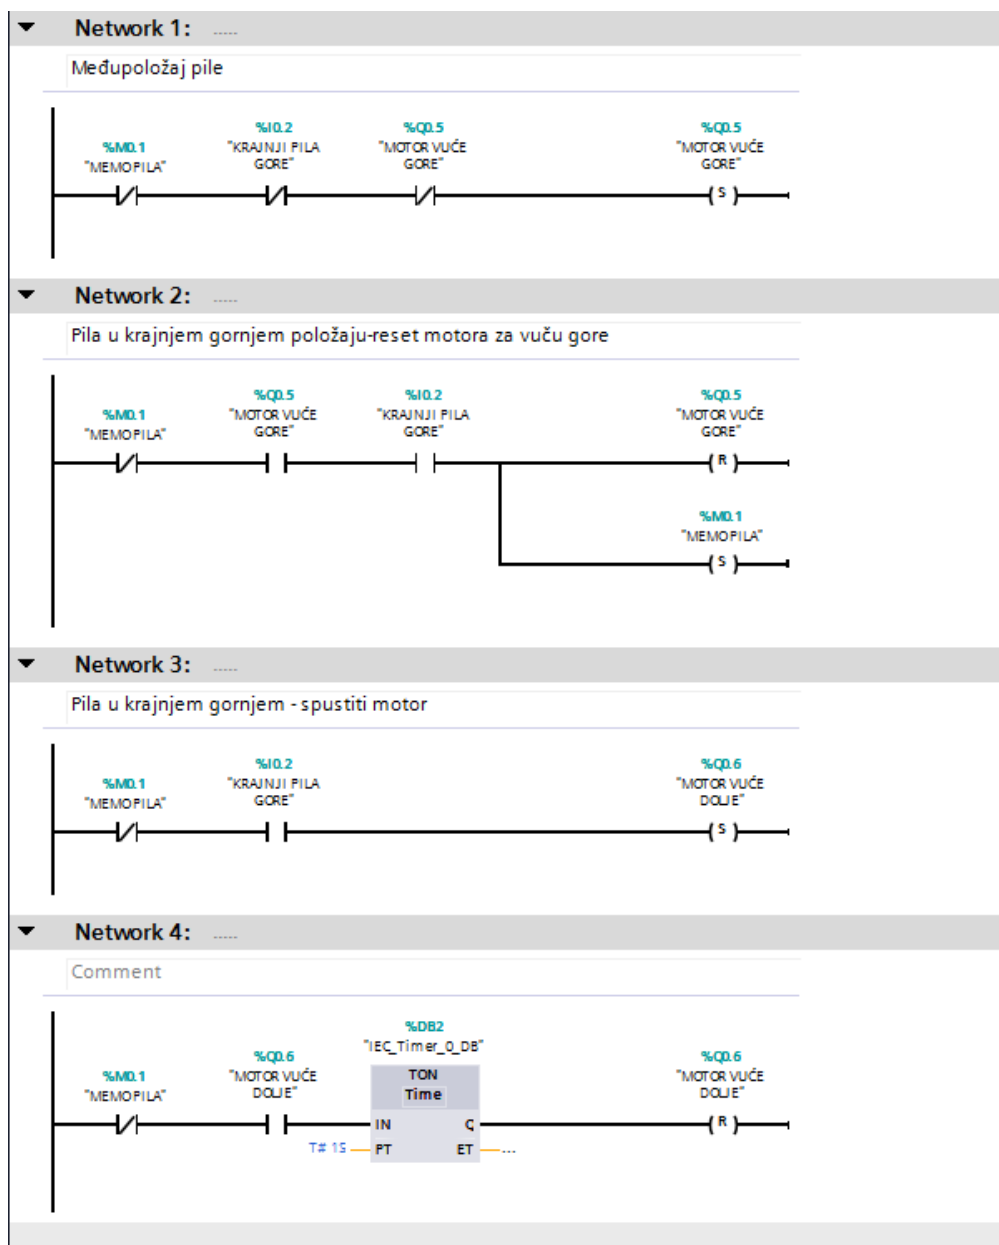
Network 1: .....

Međupoložaj pile

%M0.1
"MEMOPILA"

%I0.2
"KRAJNJI PILA GORE"

%Q0.5
"MOTOR VUĆE GORE"

%Q0.5
"MOTOR VUĆE GORE"

S

Network 2: .....

Pila u krajnjem gornjem položaju-reset motora za vuču gore

%M0.1
"MEMOPILA"

%Q0.5
"MOTOR VUĆE GORE"

%I0.2
"KRAJNJI PILA GORE"

%Q0.5
"MOTOR VUĆE GORE"

R

%M0.1
"MEMOPILA"

S

Network 3: .....

Pila u krajnjem gornjem - spustiti motor

%M0.1
"MEMOPILA"

%I0.2
"KRAJNJI PILA GORE"

%Q0.6
"MOTOR VUĆE DOLJE"

S

Network 4: .....

Comment

%M0.1
"MEMOPILA"

%Q0.6
"MOTOR VUĆE DOLJE"

%DB2
"IEC_Timer_0_DB"

TON
Time

IN
Q
T# 1S
PT
ET
...

%Q0.6
"MOTOR VUĆE DOLJE"

R